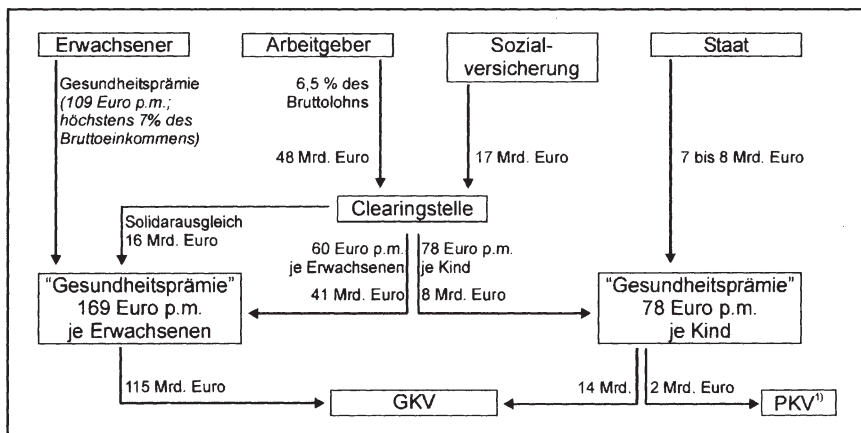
Erwachsener

Arbeitgeber

Sozialversicherung

Staat

Gesundheitsprämie (109 Euro p.m.; höchstens 7% des Bruttoeinkommens)

6,5 % des Bruttolohns

48 Mrd. Euro

17 Mrd. Euro

7 bis 8 Mrd. Euro

Clearingstelle

Solidarausgleich 16 Mrd. Euro

60 Euro p.m. je Erwachsenen

41 Mrd. Euro

78 Euro p.m. je Kind

8 Mrd. Euro

"Gesundheitsprämie" 169 Euro p.m. je Erwachsenen

"Gesundheitsprämie" 78 Euro p.m. je Kind

115 Mrd. Euro

GKV

14 Mrd.

2 Mrd. Euro

PKV$^{1)}$